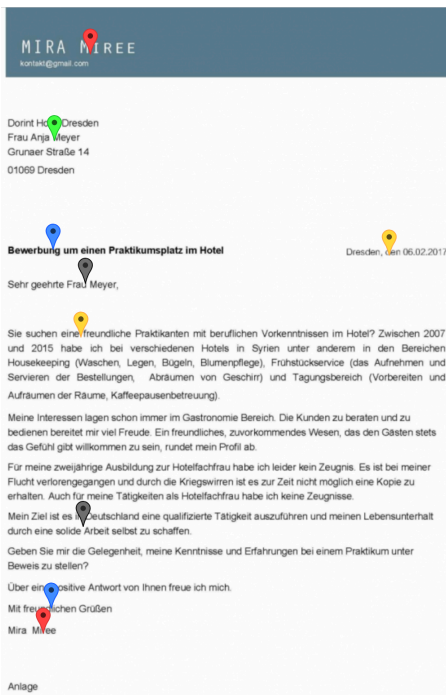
MIRA MIREE
kontakt@gmail.com

Dorint Hotel Dresden
Frau Anja Meyer
Grunaer Straße 14
01069 Dresden

Bewerbung um einen Praktikumsplatz im Hotel

Dresden, den 06.02.2017

Sehr geehrte Frau Meyer,

Sie suchen eine freundliche Praktikanten mit beruflichen Vorkenntnissen im Hotel? Zwischen 2007 und 2015 habe ich bei verschiedenen Hotels in Syrien unter anderem in den Bereichen Housekeeping (Waschen, Legen, Bügeln, Blumenpflege), Frühstückservice (das Aufnehmen und Servieren der Bestellungen, Abräumen von Geschirr) und Tagungsbereich (Vorbereiten und Aufräumen der Räume, Kaffeepausenbetreuung).

Meine Interessen lagen schon immer im Gastronomie Bereich. Die Kunden zu beraten und zu bedienen bereitet mir viel Freude. Ein freundliches, zuvorkommendes Wesen, das den Gästen stets das Gefühl gibt willkommen zu sein, rundet mein Profil ab.

Für meine zweijährige Ausbildung zur Hotelfachfrau habe ich leider kein Zeugnis. Es ist bei meiner Flucht verlorengegangen und durch die Kriegswirren ist es zur Zeit nicht möglich eine Kopie zu erhalten. Auch für meine Tätigkeiten als Hotelfachfrau habe ich keine Zeugnisse.

Mein Ziel ist es in Deutschland eine qualifizierte Tätigkeit auszuführen und meinen Lebensunterhalt durch eine solide Arbeit selbst zu schaffen.

Geben Sie mir die Gelegenheit, meine Kenntnisse und Erfahrungen bei einem Praktikum unter Beweis zu stellen?

Über eine positive Antwort von Ihnen freue ich mich.

Mit freundlichen Grüßen

Mira Miree

Anlage